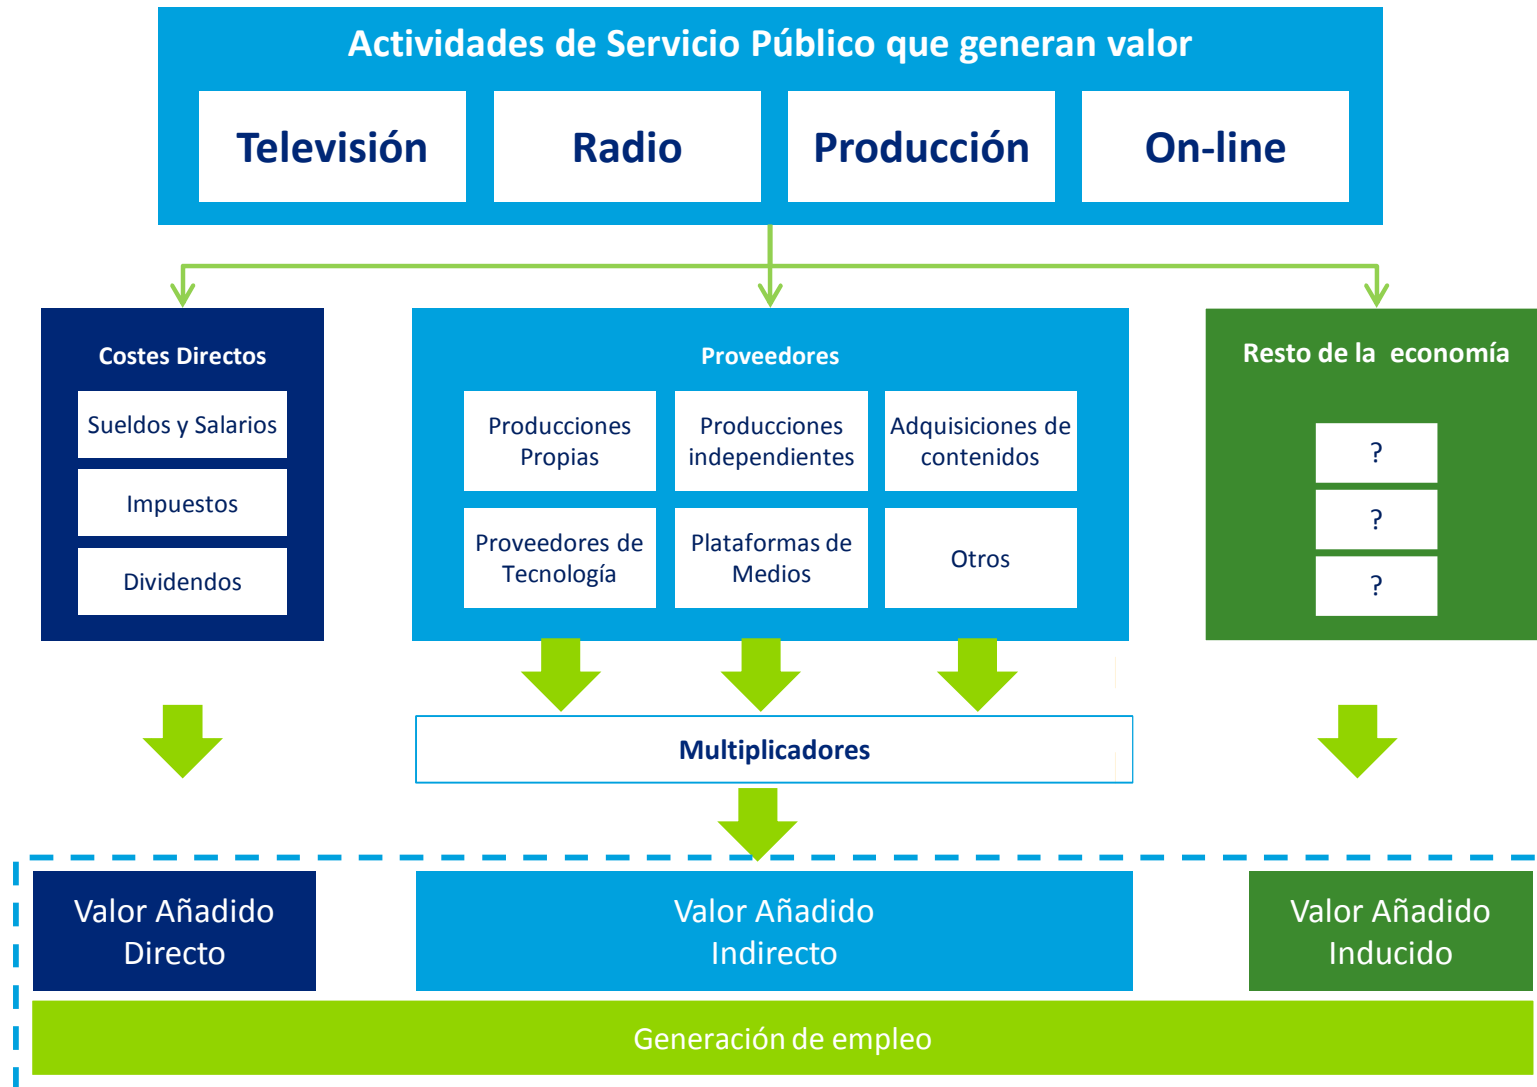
Actividades de Servicio Público que generan valor

Televisión

Radio

Producción

On-line

Costes Directos

Sueldos y Salarios

Impuestos

Dividendos

Proveedores

Producciones Propias

Producciones independientes

Adquisiciones de contenidos

Proveedores de Tecnología

Plataformas de Medios

Otros

Resto de la economía

?

?

?

Multiplicadores

Valor Añadido Directo

Valor Añadido Indirecto

Valor Añadido Inducido

Generación de empleo